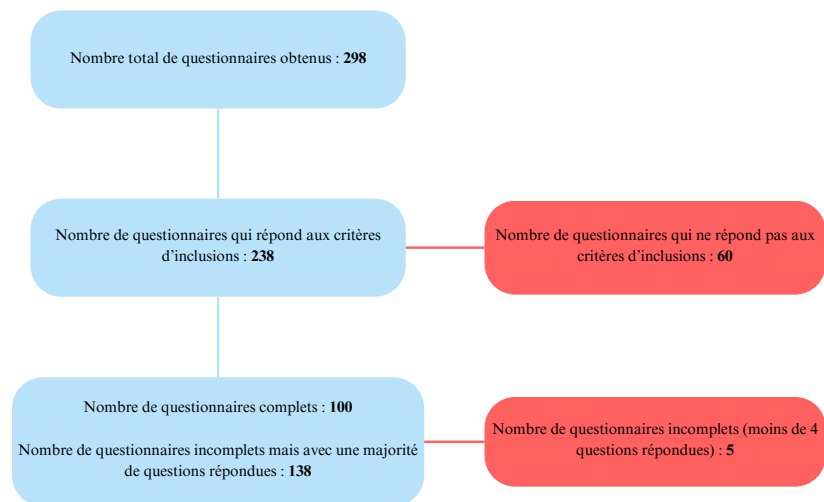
Nombre total de questionnaires obtenus : **298**

Nombre de questionnaires qui répond aux critères d'inclusions : **238**

Nombre de questionnaires qui ne répond pas aux critères d'inclusions : **60**

Nombre de questionnaires complets : **100**

Nombre de questionnaires incomplets mais avec une majorité de questions répondues : **138**

Nombre de questionnaires incomplets (moins de 4 questions répondues) : **5**